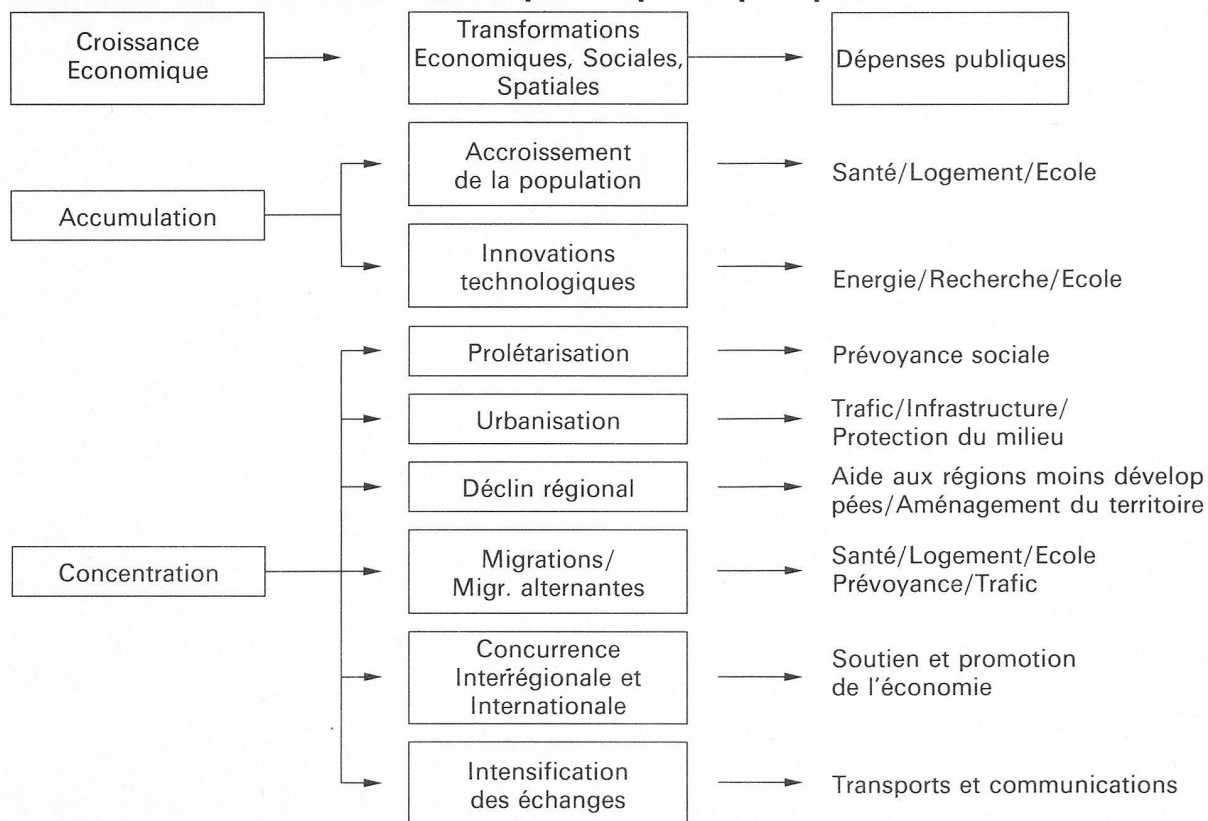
Croissance Economique

Transformations Economiques, Sociales, Spatiales

Dépenses publiques

Accumulation

Accroissement de la population

Santé/Logement/Ecole

Innovations technologiques

Energie/Recherche/Ecole

Concentration

Prolétarisation

Prévoyance sociale

Urbanisation

Trafic/Infrastructure/ Protection du milieu

Déclin régional

Aide aux régions moins dévelop pées/Aménagement du territoire

Migrations/ Migr. alternantes

Santé/Logement/Ecole Prévoyance/Trafic

Concurrence Interrégionale et Internationale

Soutien et promotion de l'économie

Intensification des échanges

Transports et communications